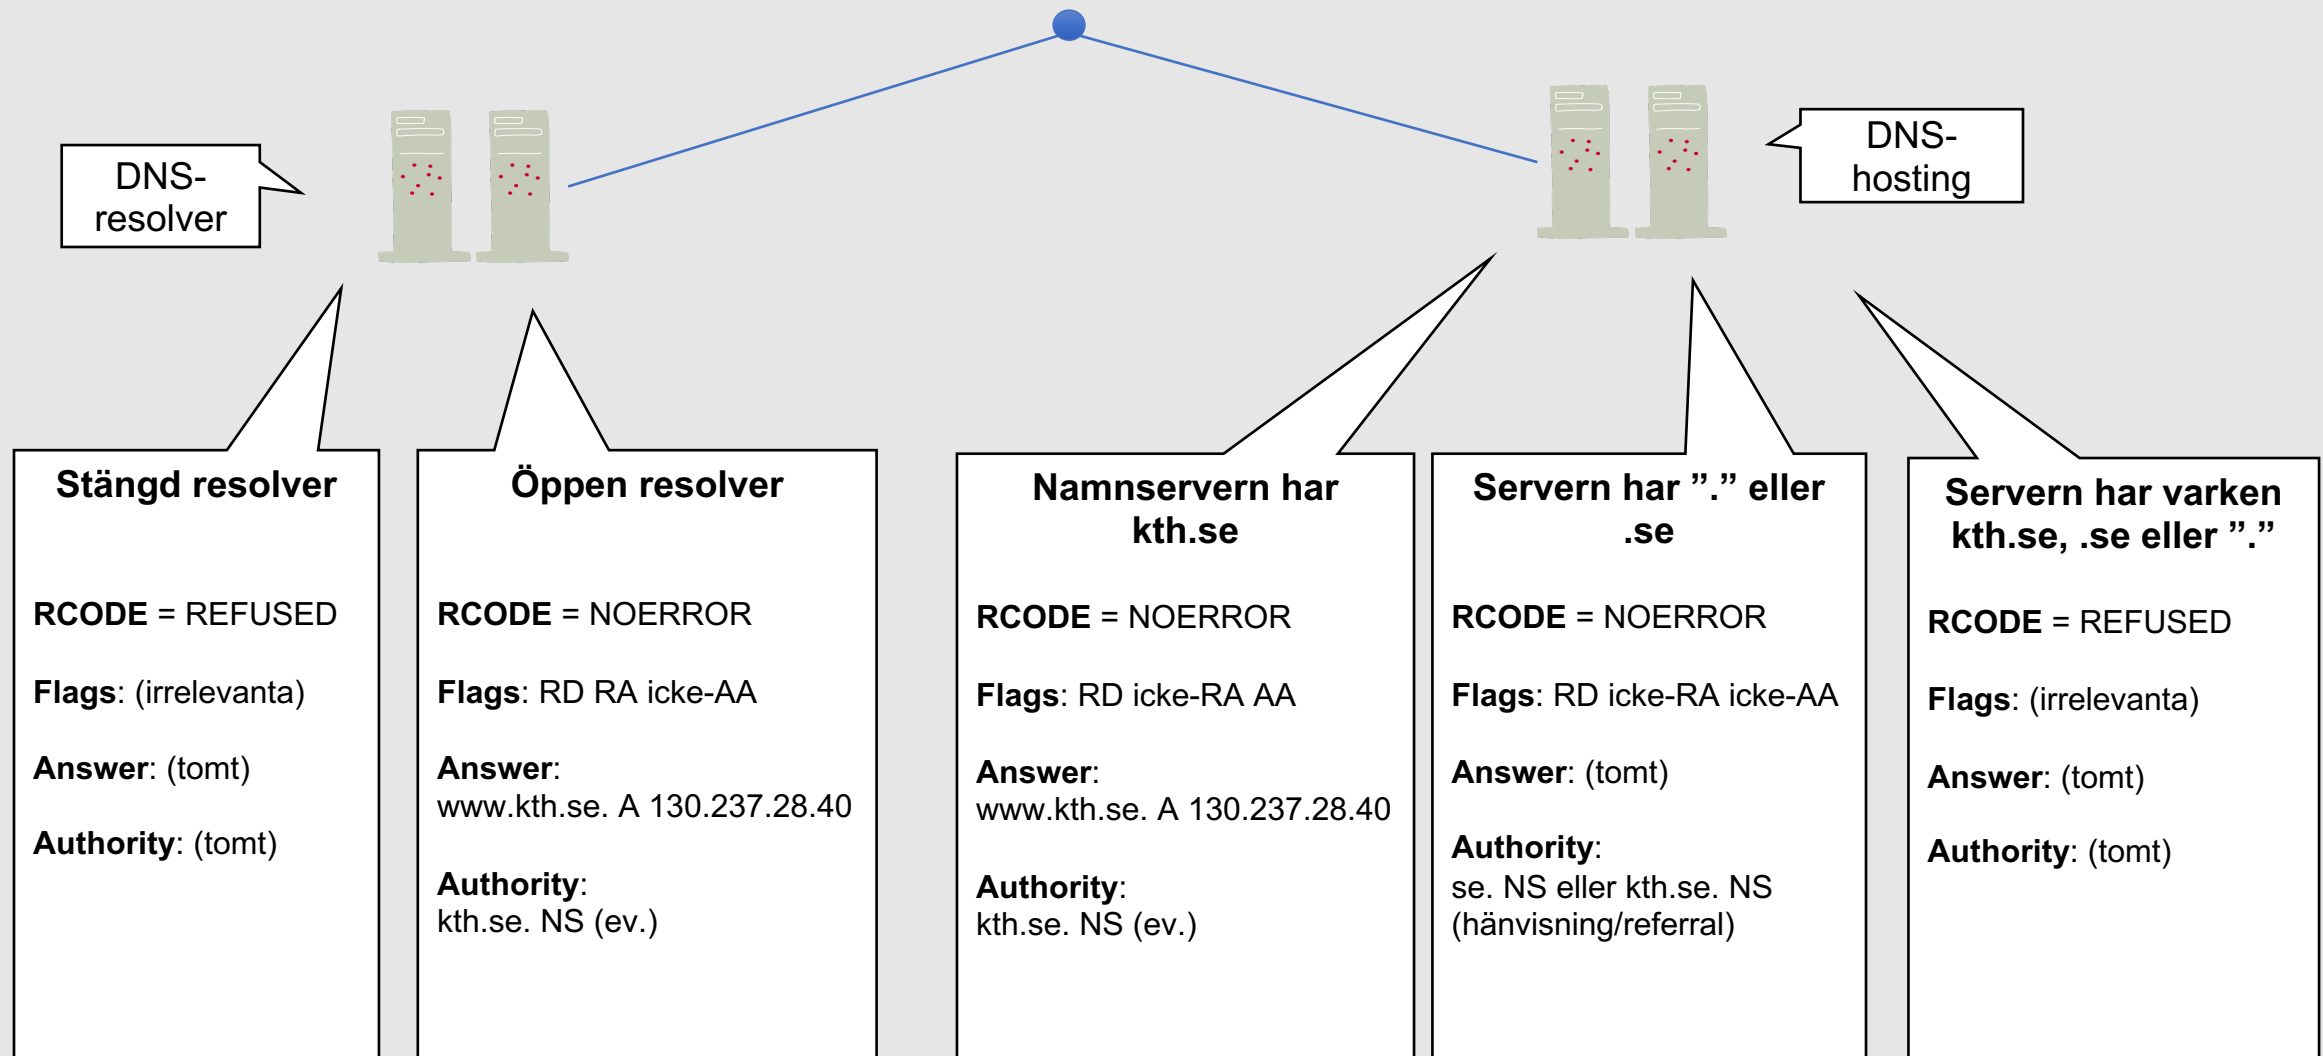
DNS-resolver

DNS-hosting

Stängd resolver

RCODE = REFUSED

Flags: (irrelevanta)

Answer: (tomt)

Authority: (tomt)

Öppen resolver

RCODE = NOERROR

Flags: RD RA icke-AA

Answer:
www.kth.se. A 130.237.28.40

Authority:
kth.se. NS (ev.)

Namnservern har kth.se

RCODE = NOERROR

Flags: RD icke-RA AA

Answer:
www.kth.se. A 130.237.28.40

Authority:
kth.se. NS (ev.)

Servern har ”.” eller .se

RCODE = NOERROR

Flags: RD icke-RA icke-AA

Answer: (tomt)

Authority:
se. NS eller kth.se. NS (hänvisning/referral)

Servern har varken kth.se, .se eller ”.”

RCODE = REFUSED

Flags: (irrelevanta)

Answer: (tomt)

Authority: (tomt)